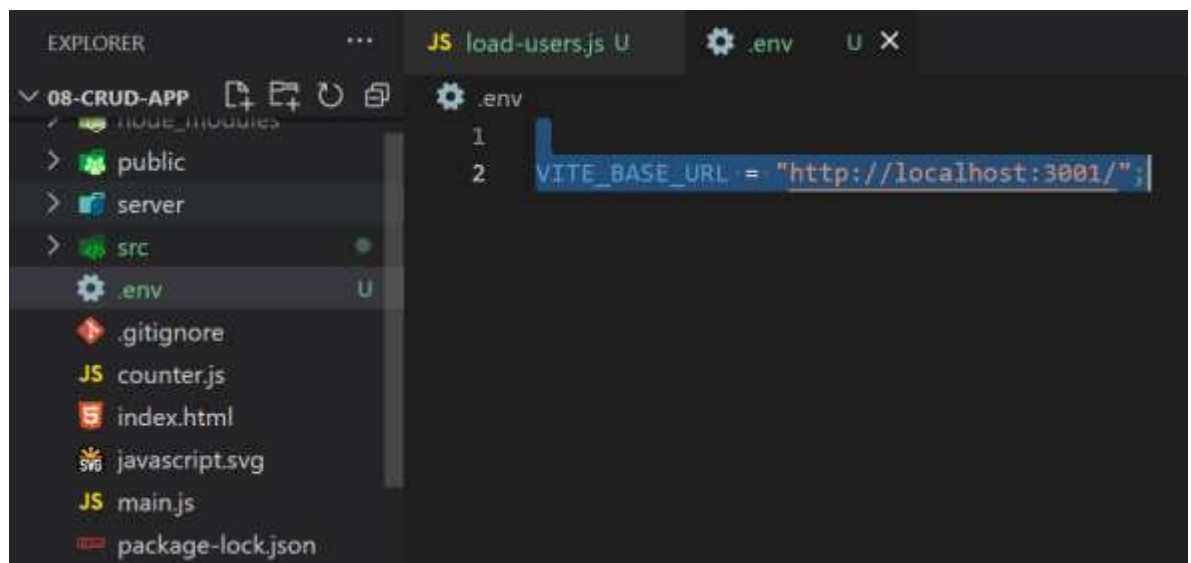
EXPLORER ...

JS load-users.js U

.env U ×

08-CRUD-APP

node_modules

public

server

src

.env U

.gitignore

JS counter.js

index.html

javascript.svg

JS main.js

package-lock.json

.env

1

2 VITE_BASE_URL = "http://localhost:3001/";